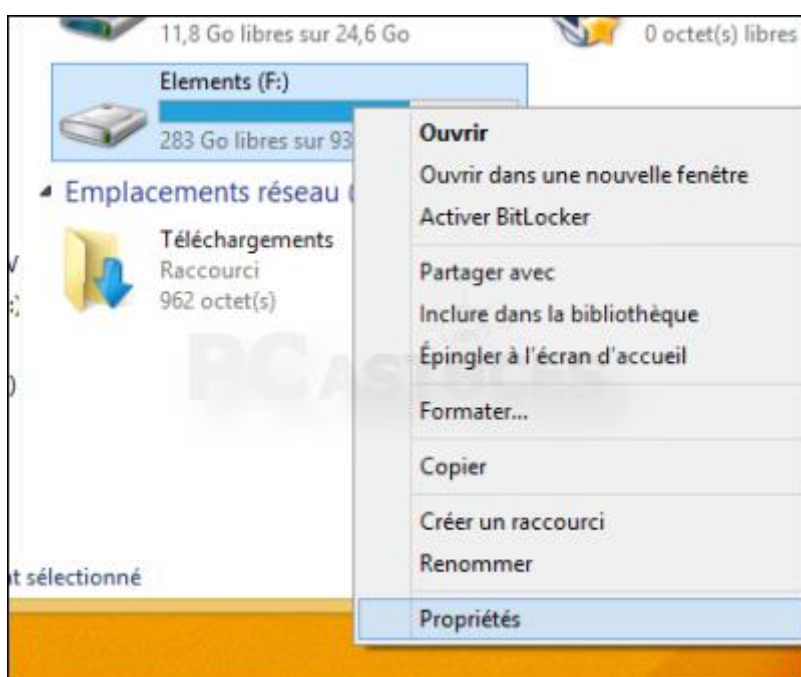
11,8 Go libres sur 24,6 Go

0 octet(s) libres

Elements (F:)

283 Go libres sur 93

Emplacements réseau (

Téléchargements
Raccourci
962 octet(s)

t sélectionné

Ouvrir
Ouvrir dans une nouvelle fenêtre
Activer BitLocker
Partager avec
Inclure dans la bibliothèque
Épingler à l'écran d'accueil
Formater...
Copier
Créer un raccourci
Renommer
Propriétés

PCAstuces